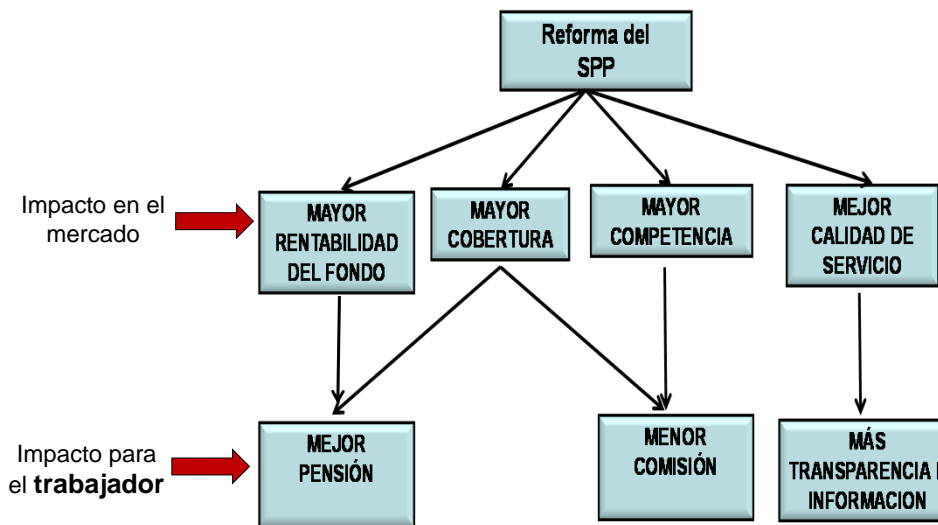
Reforma del SPP

Impacto en el mercado

MAYOR RENTABILIDAD DEL FONDO

MAYOR COBERTURA

MAYOR COMPETENCIA

MEJOR CALIDAD DE SERVICIO

Impacto para el **trabajador**

MEJOR PENSIÓN

MENOR COMISIÓN

MÁS TRANSPARENCIA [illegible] INFORMACION